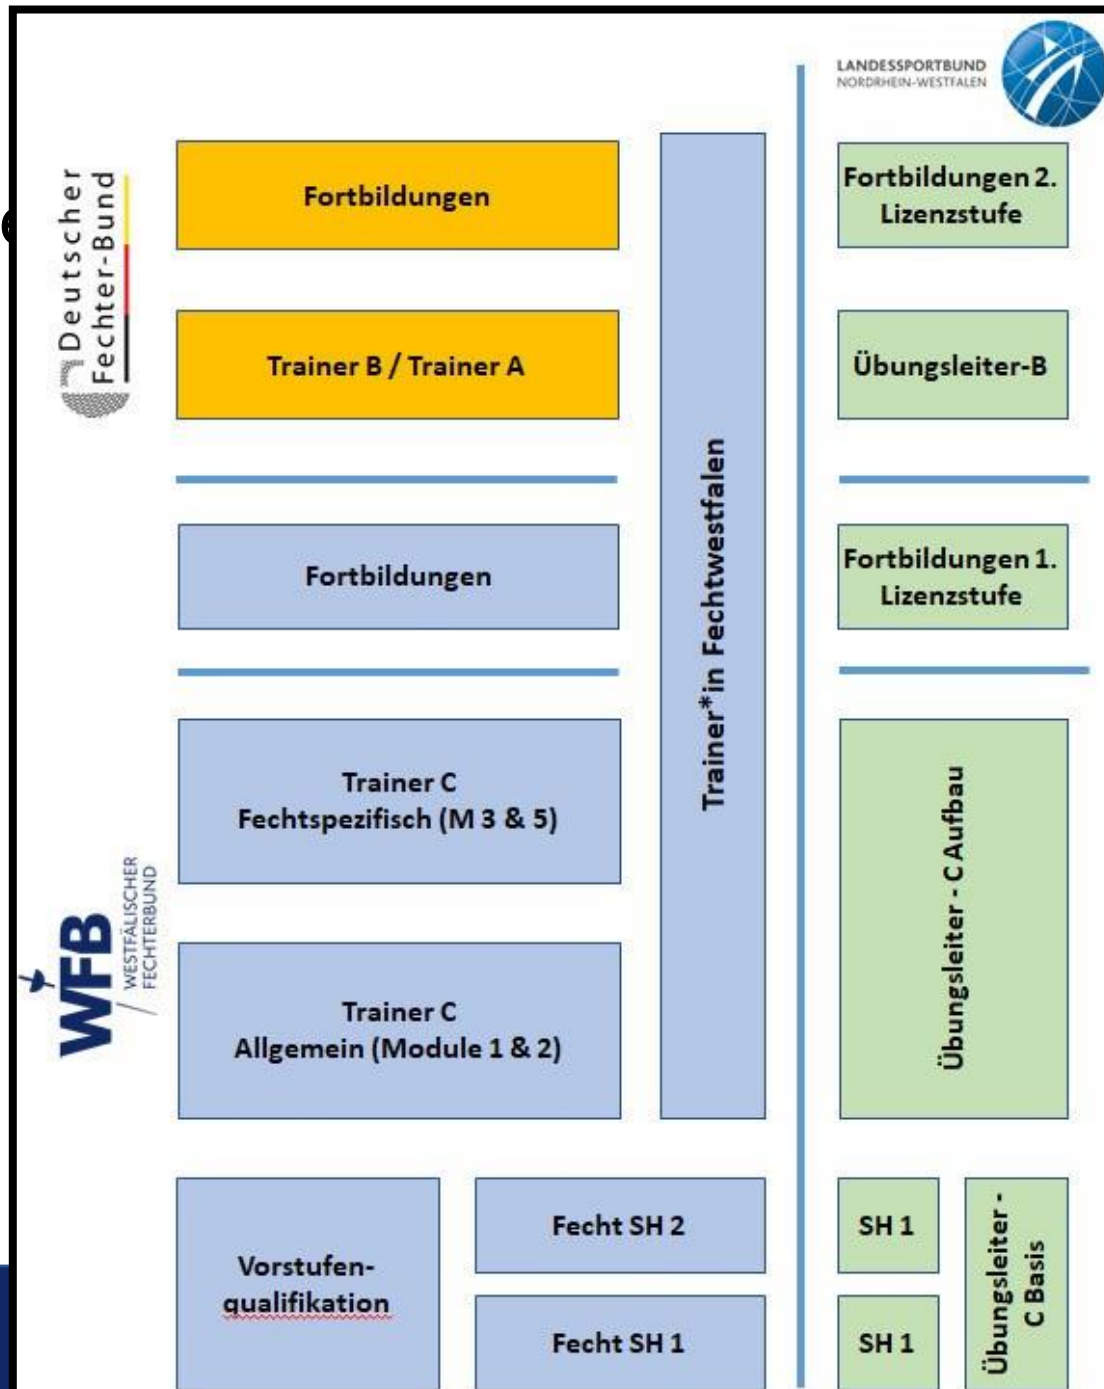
Deutscher Fechter-Bund

LANDESSPORTBUND NORDRHEIN-WESTFALEN

Fortbildungen

Trainer B / Trainer A

Fortbildungen

Trainer C Fechtspezifisch (M 3 & 5)

Trainer C Allgemein (Module 1 & 2)

Trainer*in Fechtwestfalen

Fortbildungen 2. Lizenzstufe

Übungsleiter-B

Fortbildungen 1. Lizenzstufe

Übungsleiter - C Aufbau

WFB WESTFÄLISCHER FECHTERBUND

Vorstufen-qualifikation

Fecht SH 2

Fecht SH 1

SH 1

SH 1

Übungsleiter - C Basis